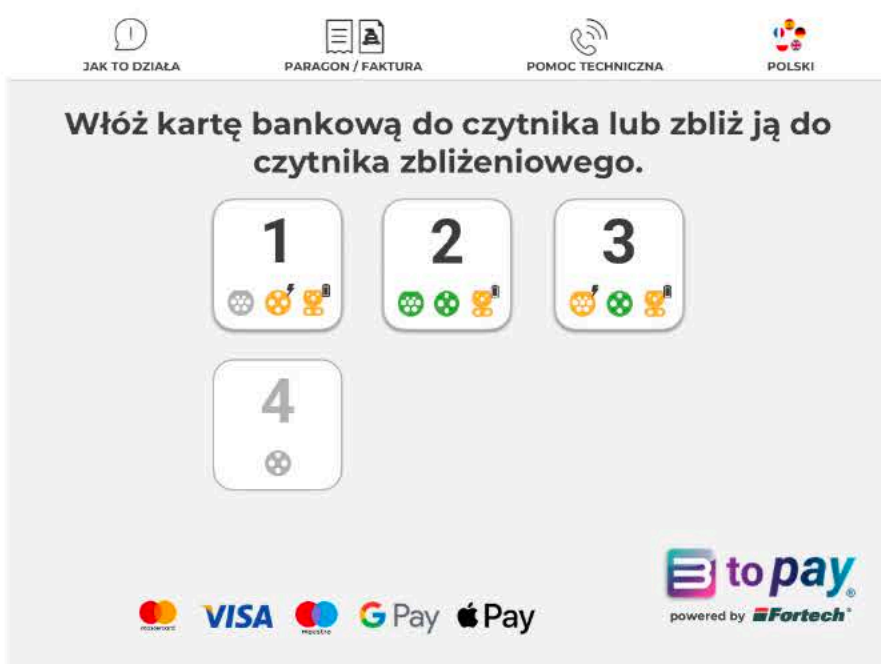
JAK TO DZIAŁA

PARAGON / FAKTURA

POMOC TECHNICZNA

POLSKI

Włóż kartę bankową do czytnika lub zbliż ją do czytnika zbliżeniowego.

1

2

3

4

mastercard VISA Maestro G Pay Pay

to pay

powered by Fortech